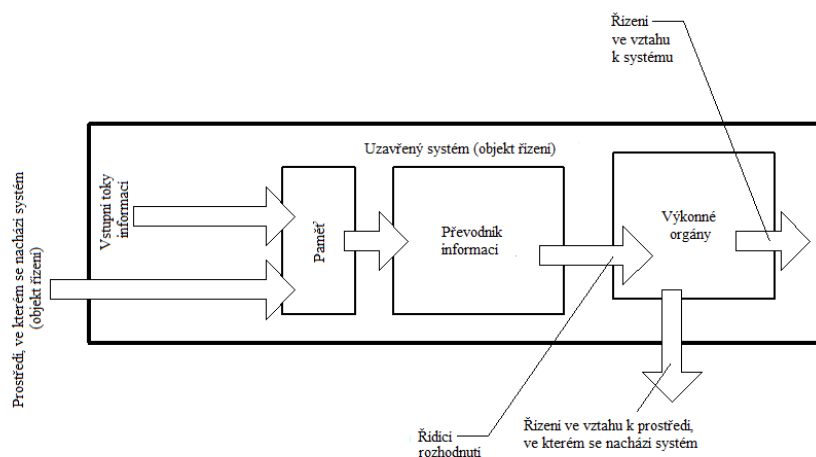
Řízení ve vztahu k systému

Uzavřený systém (objekt řízení)

Prostředí, ve kterém se nachází systém (objekt řízení)

Vstupní toky informací

Paměť

Převodník informací

Výkonné orgány

Řídicí rozhodnutí

Řízení ve vztahu k prostředí, ve kterém se nachází systém